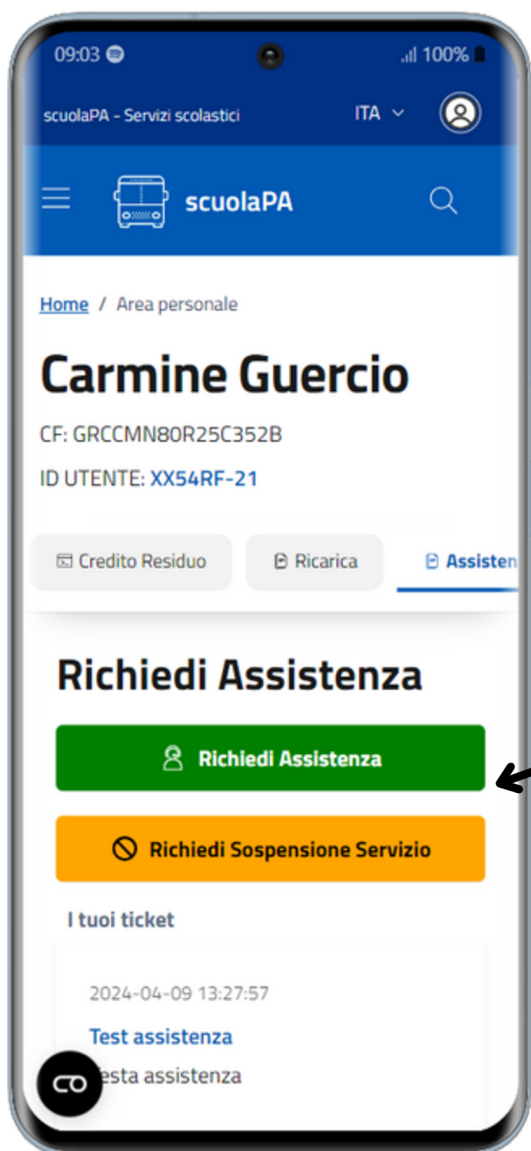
09:03 100%

scuolaPA - Servizi scolastici ITA

scuolaPA

Home / Area personale

Carmine Guercio

CF: GRCCMN80R25C352B

ID UTENTE: XX54RF-21

Credito Residuo Ricarica Assisten

Richiedi Assistenza

Richiedi Assistenza

Richiedi Sospensione Servizio

I tuoi ticket

2024-04-09 13:27:57

Test assistenza

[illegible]esta assistenza

CO